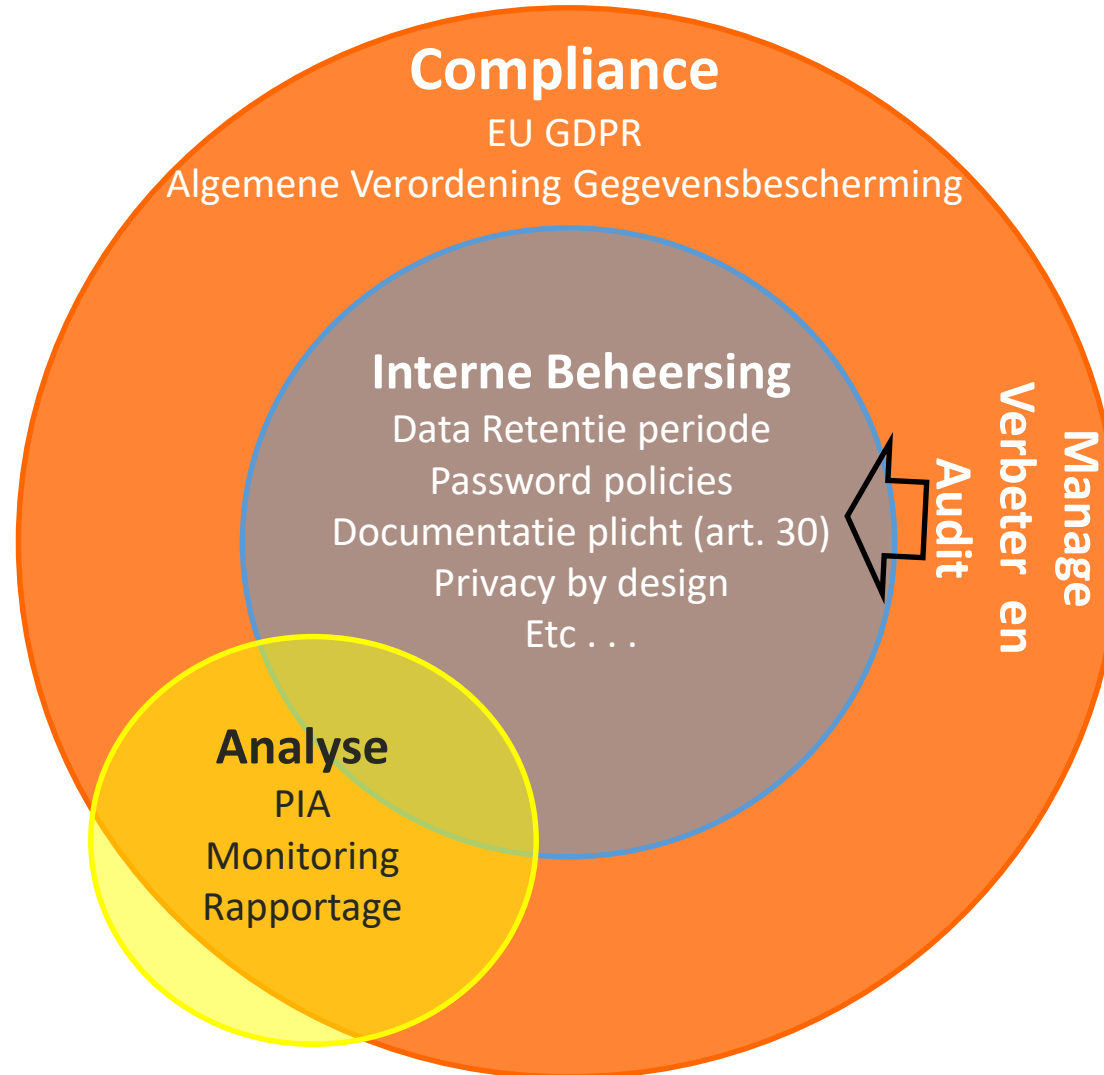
Compliance
EU GDPR
Algemene Verordening Gegevensbescherming

Interne Beheersing
Data Retentie periode
Password policies
Documentatie plicht (art. 30)
Privacy by design
Etc . . .

Manage
Verbeter en
Audit

Analyse
PIA
Monitoring
Rapportage